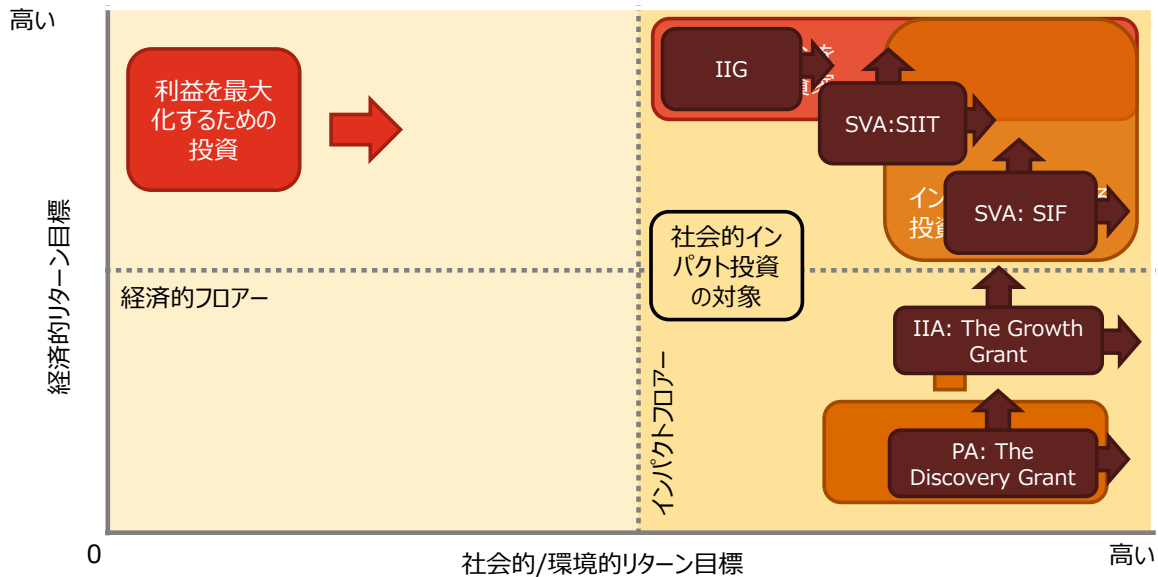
高い

経済的リターン目標

利益を最大化するための投資

経済的フロアー

インパクトフロアー

社会的インパクト投資の対象

IIG

SVA:SIIT

イン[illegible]投資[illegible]

SVA: SIF

IIA: The Growth Grant

PA: The Discovery Grant

0

社会的/環境的リターン目標

高い